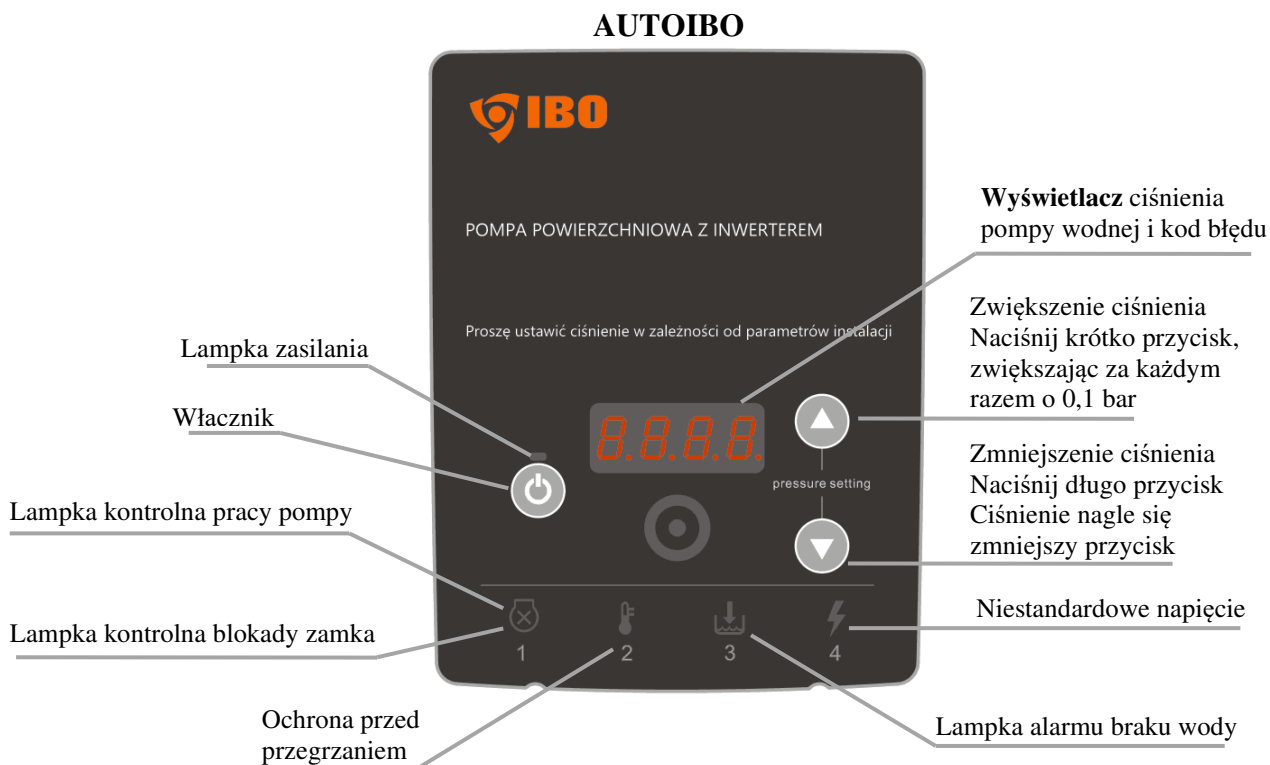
AUTOIBO

IBO

POMPA POWIERZCHNIOWA Z INWERTEREM

Proszę ustawić ciśnienie w zależności od parametrów instalacji

8.8.8.8.

pressure setting

1 2 3 4

**Wyświetlacz** ciśnienia pompy wodnej i kod błędu

Zwiększenie ciśnienia Naciśnij krótko przycisk, zwiększając za każdym razem o 0,1 bar

Lampka zasilania

Włacznik

Zmniejszenie ciśnienia Naciśnij długo przycisk Ciśnienie nagle się zmniejszy przycisk

Lampka kontrolna pracy pompy

Niestandardowe napięcie

Lampka kontrolna blokady zamka

Ochrona przed przegrzaniem

Lampka alarmu braku wody